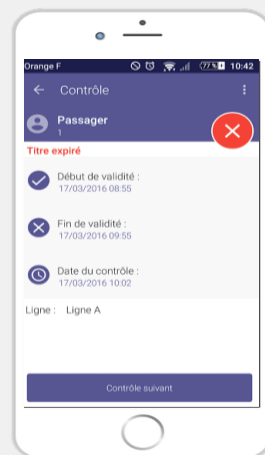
Orange F 77% 10:42

Contrôle

Passager
1

Titre expiré

Début de validité :
17/03/2016 08:55

Fin de validité :
17/03/2016 09:55

Date du contrôle :
17/03/2016 10:02

Ligne : Ligne A

Contrôle suivant